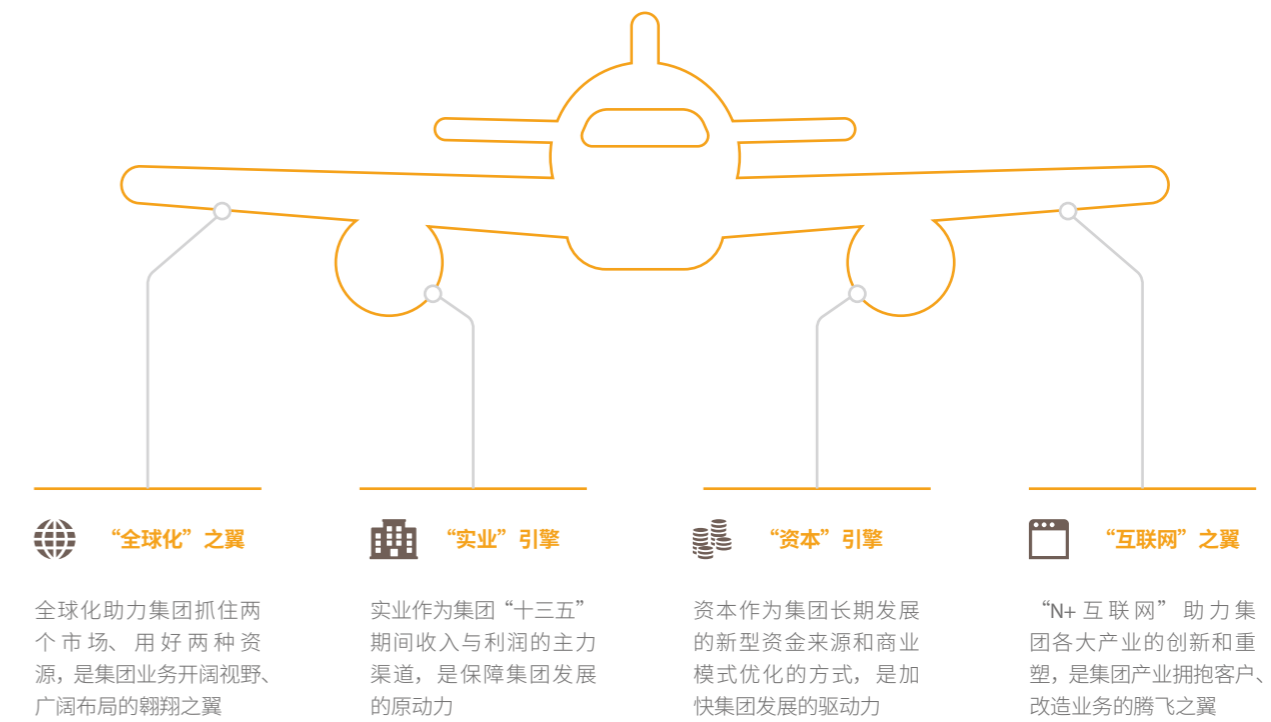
“全球化”之翼

全球化助力集团抓住两个市场、用好两种资源，是集团业务开阔视野、广阔布局的翱翔之翼

“实业”引擎

实业作为集团“十三五”期间收入与利润的主力渠道，是保障集团发展的原动力

“资本”引擎

资本作为集团长期发展的新型资金来源和商业模式优化的方式，是加快集团发展的驱动力

“互联网”之翼

“N+互联网”助力集团各大产业的创新和重塑，是集团产业拥抱客户、改造业务的腾飞之翼